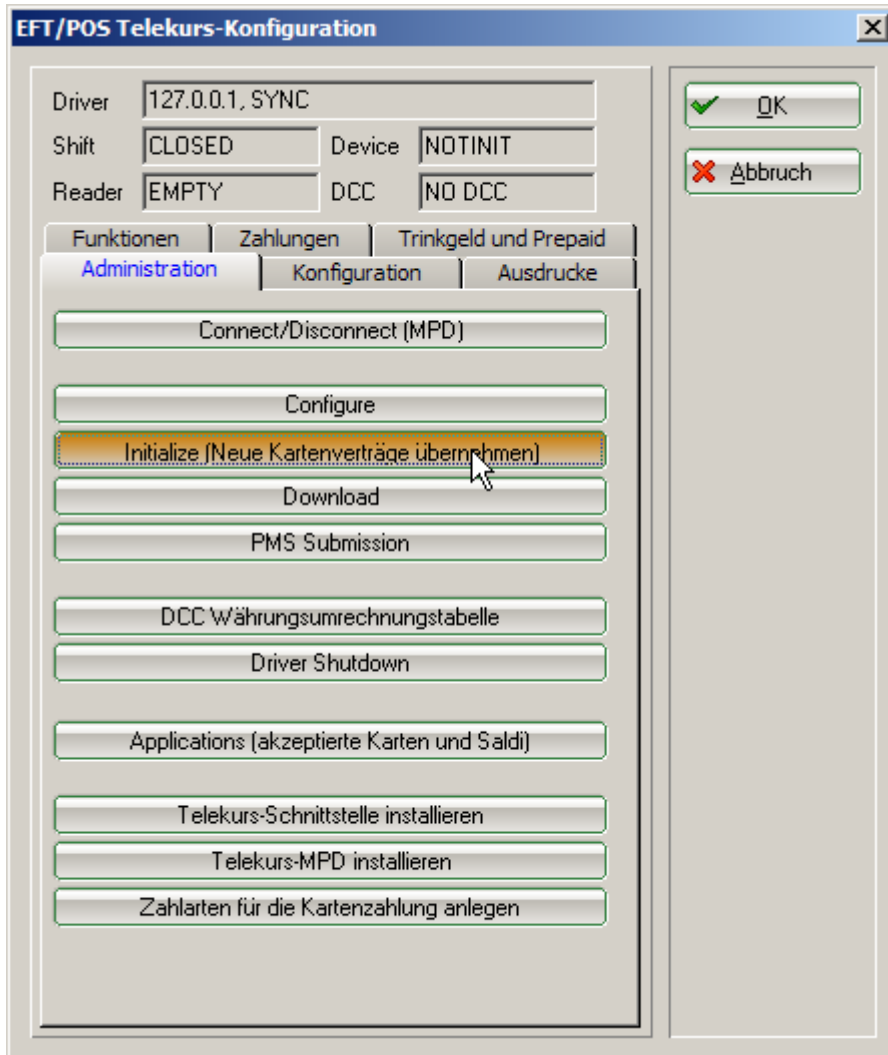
EFT/POS Telekurs-Konfiguration

×

Driver 127.0.0.1, SYNC

Shift CLOSED

Device NOTINIT

Reader EMPTY

DCC NO DCC

OK

Abbruch

Funktionen

Zahlungen

Trinkgeld und Prepaid

Administration

Konfiguration

Ausdrucke

Connect/Disconnect (MPD)

Configure

Initialize (Neue Kartenverträge übernehmen)

Download

PMS Submission

DCC Währungsumrechnungstabelle

Driver Shutdown

Applications (akzeptierte Karten und Saldi)

Telekurs-Schnittstelle installieren

Telekurs-MPD installieren

Zahlarten für die Kartenzahlung anlegen